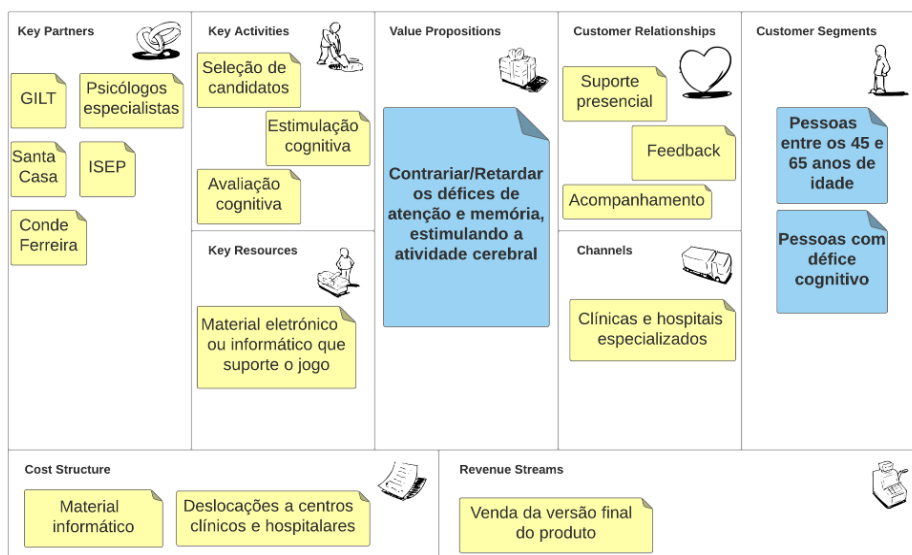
Key Partners

GILT

Psicólogos especialistas

Santa Casa

ISEP

Conde Ferreira

Key Activities

Seleção de candidatos

Estimulação cognitiva

Avaliação cognitiva

Key Resources

Material eletrónico ou informático que suporte o jogo

Value Propositions

Contrariar/Retardar os défices de atenção e memória, estimulando a atividade cerebral

Customer Relationships

Suporte presencial

Feedback

Acompanhamento

Channels

Clínicas e hospitais especializados

Customer Segments

Pessoas entre os 45 e 65 anos de idade

Pessoas com défice cognitivo

Cost Structure

Material informático

Deslocações a centros clínicos e hospitalares

Revenue Streams

Venda da versão final do produto